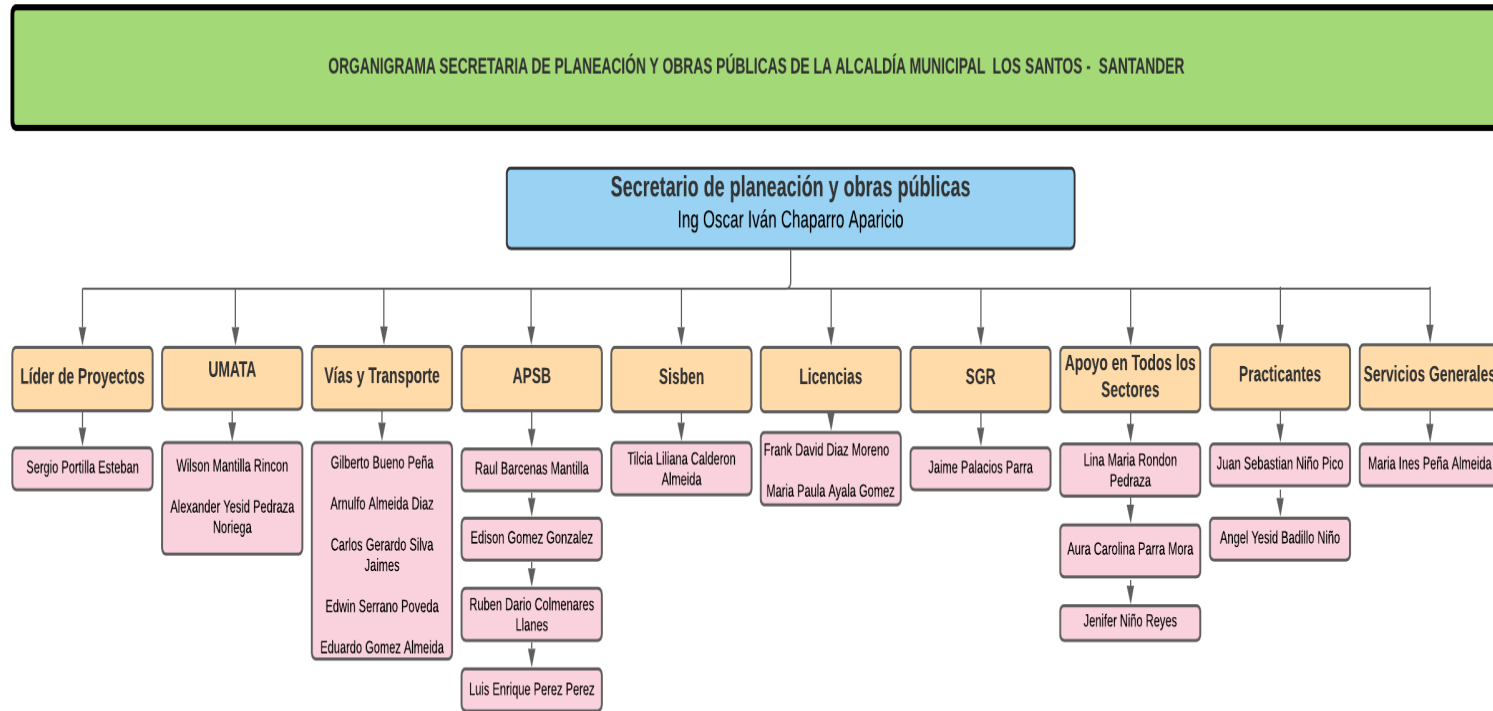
ORGANIGRAMA SECRETARIA DE PLANEACIÓN Y OBRAS PÚBLICAS DE LA ALCALDÍA MUNICIPAL LOS SANTOS - SANTANDER

Secretario de planeación y obras públicas
Ing Oscar Iván Chaparro Aparicio

Líder de Proyectos

Sergio Portilla Esteban

UMATA

Wilson Mantilla Rincon

Alexander Yesid Pedraza Noriega

Vías y Transporte

Gilberto Bueno Peña

Arnulfo Almeida Diaz

Carlos Gerardo Silva Jaimes

Edwin Serrano Poveda

Eduardo Gomez Almeida

APSB

Raul Barcenas Mantilla

Edison Gomez Gonzalez

Ruben Dario Colmenares Llanes

Luis Enrique Perez Perez

Sisben

Tilcia Liliana Calderon Almeida

Licencias

Frank David Diaz Moreno

Maria Paula Ayala Gomez

SGR

Jaime Palacios Parra

Apoyo en Todos los Sectores

Lina Maria Rondon Pedraza

Aura Carolina Parra Mora

Jenifer Niño Reyes

Practicantes

Juan Sebastian Niño Pico

Angel Yesid Badillo Niño

Servicios Generales

Maria Ines Peña Almeida